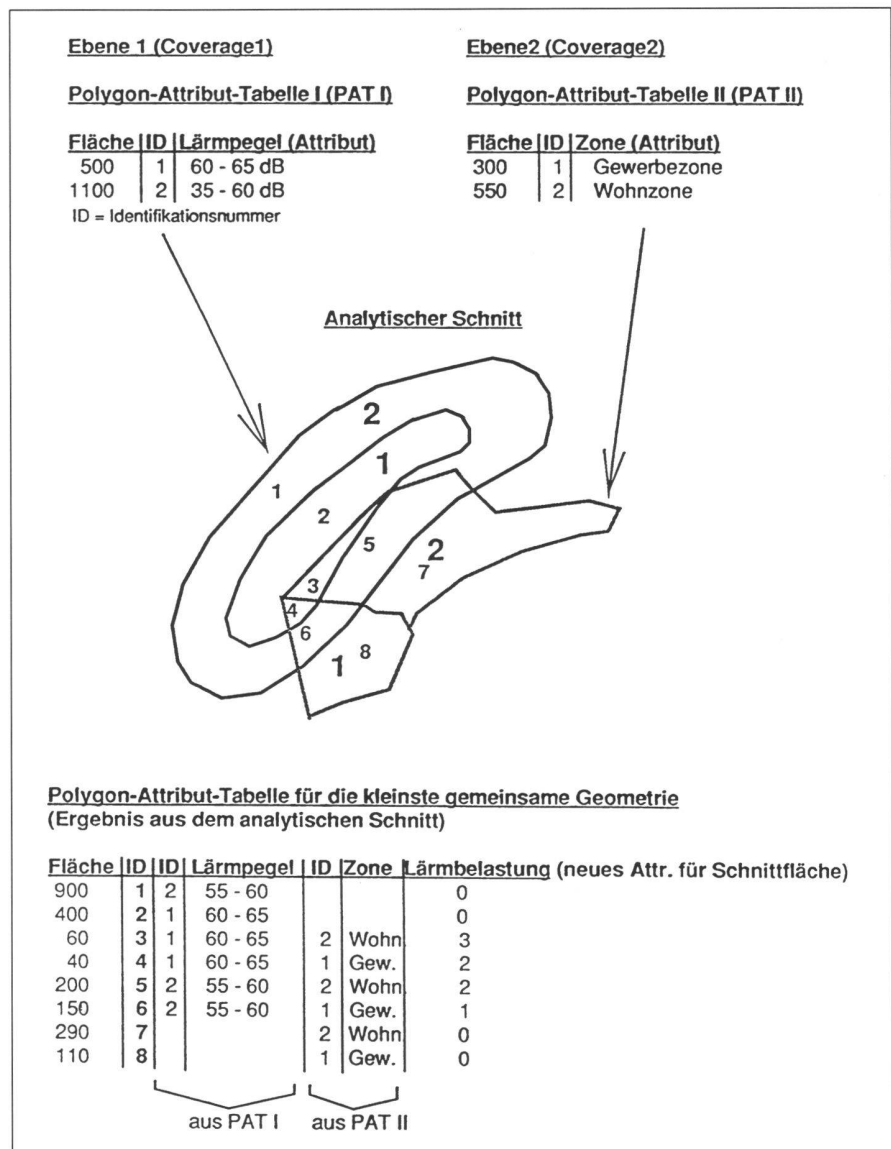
Ebene 1 (Coverage1)

Polygon-Attribut-Tabelle I (PAT I)

| Fläche | ID | Lärmpegel (Attribut) |
|---|---|---|
| 500 | 1 | 60 - 65 dB |
| 1100 | 2 | 35 - 60 dB |

ID = Identifikationsnummer

Ebene2 (Coverage2)

Polygon-Attribut-Tabelle II (PAT II)

| Fläche | ID | Zone (Attribut) |
|---|---|---|
| 300 | 1 | Gewerbezone |
| 550 | 2 | Wohnzone |

Analytischer Schnitt

2
1
1
2
5
2
7
3
4
6
1
8

Polygon-Attribut-Tabelle für die kleinste gemeinsame Geometrie
(Ergebnis aus dem analytischen Schnitt)

| Fläche | ID | ID | Lärmpegel | ID | Zone | Lärmbelastung (neues Attr. für Schnittfläche) |
|---|---|---|---|---|---|---|
| 900 | 1 | 2 | 55 - 60 | | | 0 |
| 400 | 2 | 1 | 60 - 65 | | | 0 |
| 60 | 3 | 1 | 60 - 65 | 2 | Wohn. | 3 |
| 40 | 4 | 1 | 60 - 65 | 1 | Gew. | 2 |
| 200 | 5 | 2 | 55 - 60 | 2 | Wohn. | 2 |
| 150 | 6 | 2 | 55 - 60 | 1 | Gew. | 1 |
| 290 | 7 | | | 2 | Wohn. | 0 |
| 110 | 8 | | | 1 | Gew. | 0 |

aus PAT I
aus PAT II